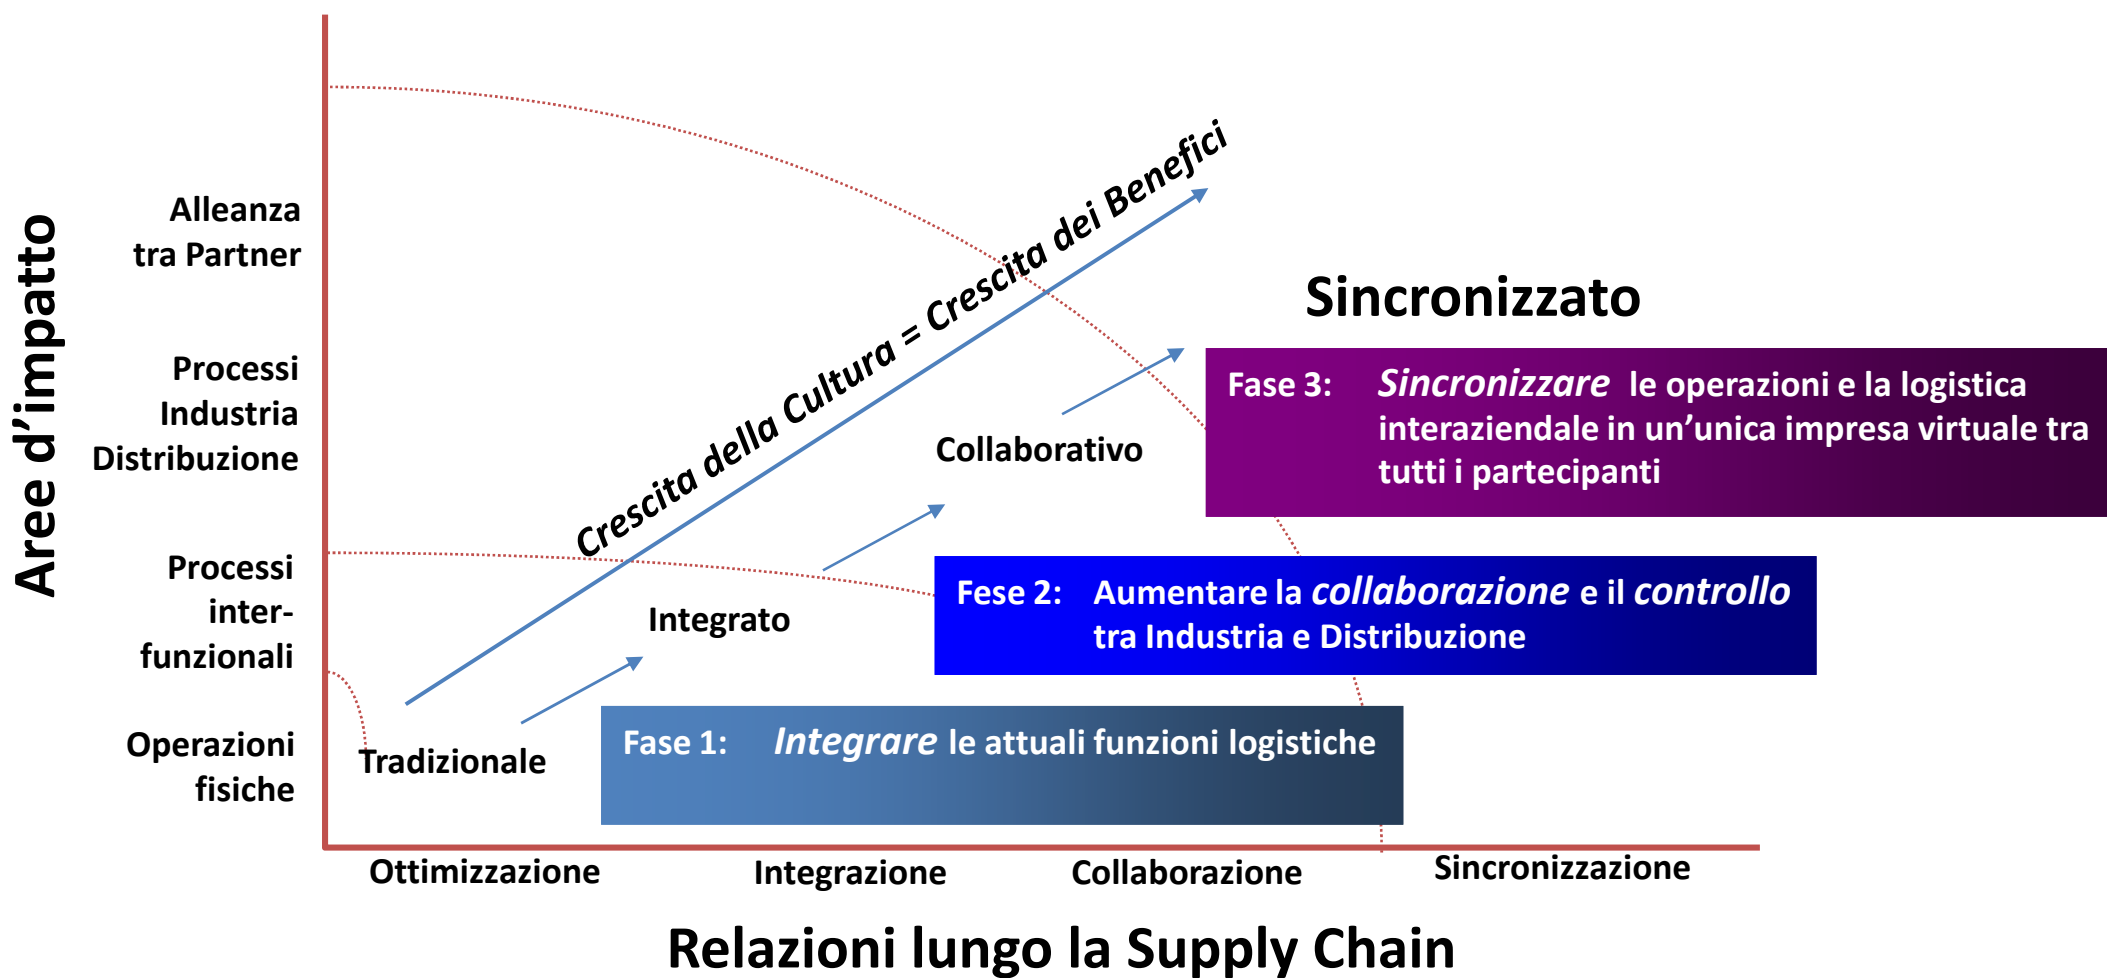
Aree d'impatto

Alleanza tra Partner

Processi Industria Distribuzione

Processi inter-funzionali

Operazioni fisiche

Crescita della Cultura = Crescita dei Benefici

Sincronizzato

Fase 3: Sincronizzare le operazioni e la logistica interaziendale in un'unica impresa virtuale tra tutti i partecipanti

Collaborativo

Fese 2: Aumentare la collaborazione e il controllo tra Industria e Distribuzione

Integrato

Tradizionale

Fase 1: Integrare le attuali funzioni logistiche

Ottimizzazione

Integrazione

Collaborazione

Sincronizzazione

Relazioni lungo la Supply Chain